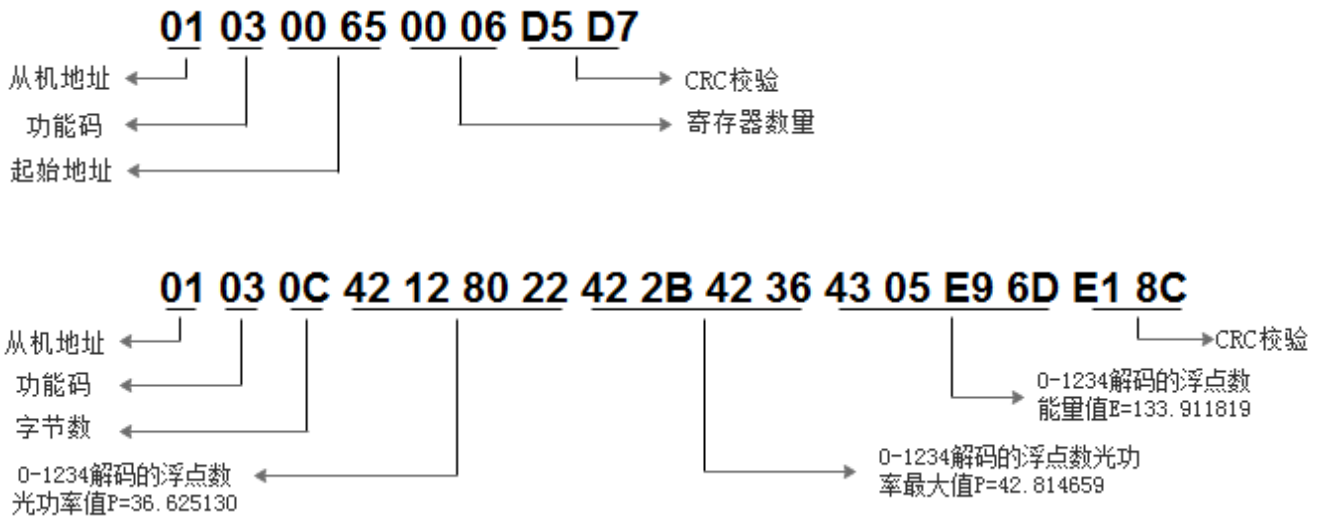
01 03 00 65 00 06 D5 D7

从机地址

功能码

起始地址

CRC校验

寄存器数里

01 03 0C 42 12 80 22 42 2B 42 36 43 05 E9 6D E1 8C

从机地址

功能码

字节数

0-1234解码的浮点数光功率值P=36.625130

0-1234解码的浮点数光功率最大值P=42.814659

0-1234解码的浮点数能里值E=133.911819

CRC校验